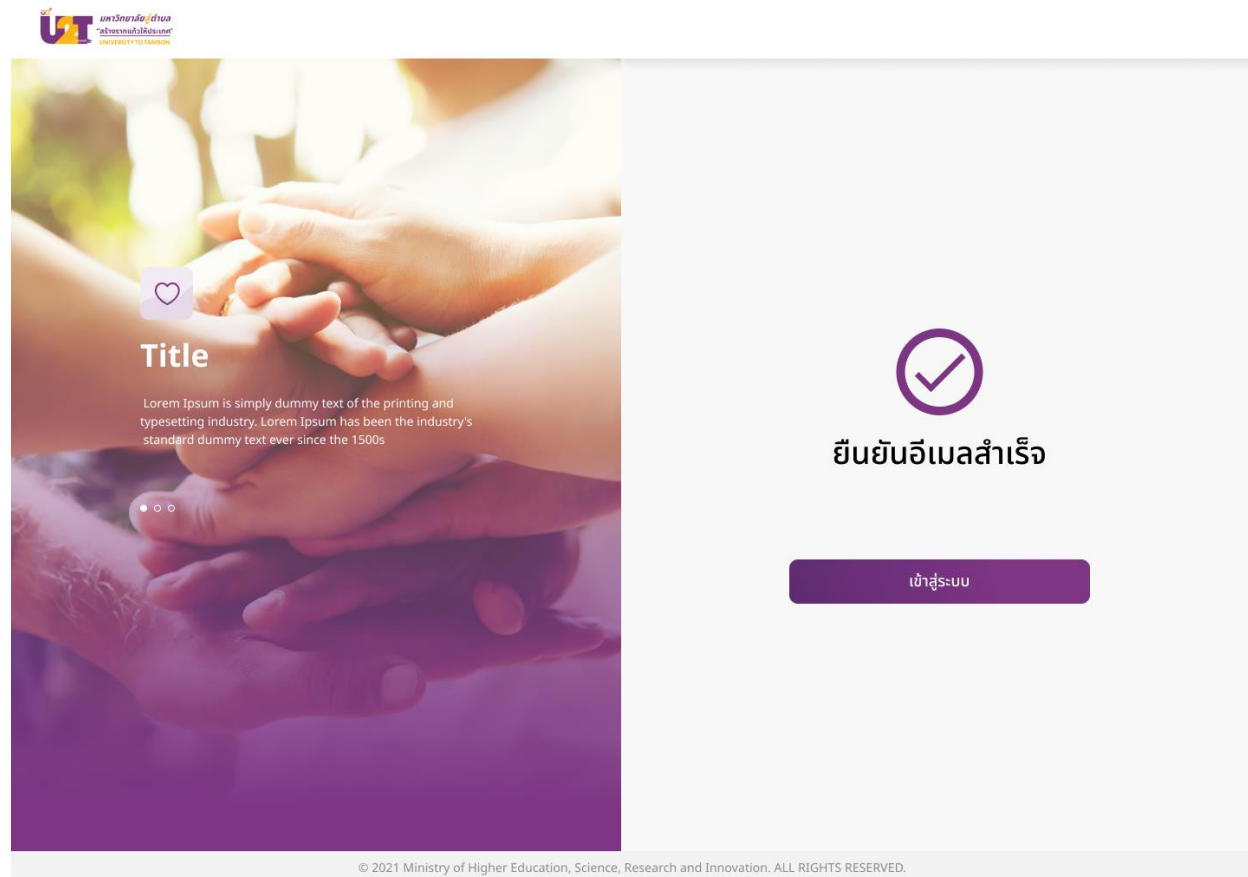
U2T มหาวิทยาลัยสู่ตำบล "สร้างรากแก้วให้ประเทศ" UNIVERSITY TO TAMBON

Title

Lorem Ipsum is simply dummy text of the printing and typesetting industry. Lorem Ipsum has been the industry's standard dummy text ever since the 1500s

ยืนยันอีเมลสำเร็จ

เข้าสู่ระบบ

© 2021 Ministry of Higher Education, Science, Research and Innovation. ALL RIGHTS RESERVED.